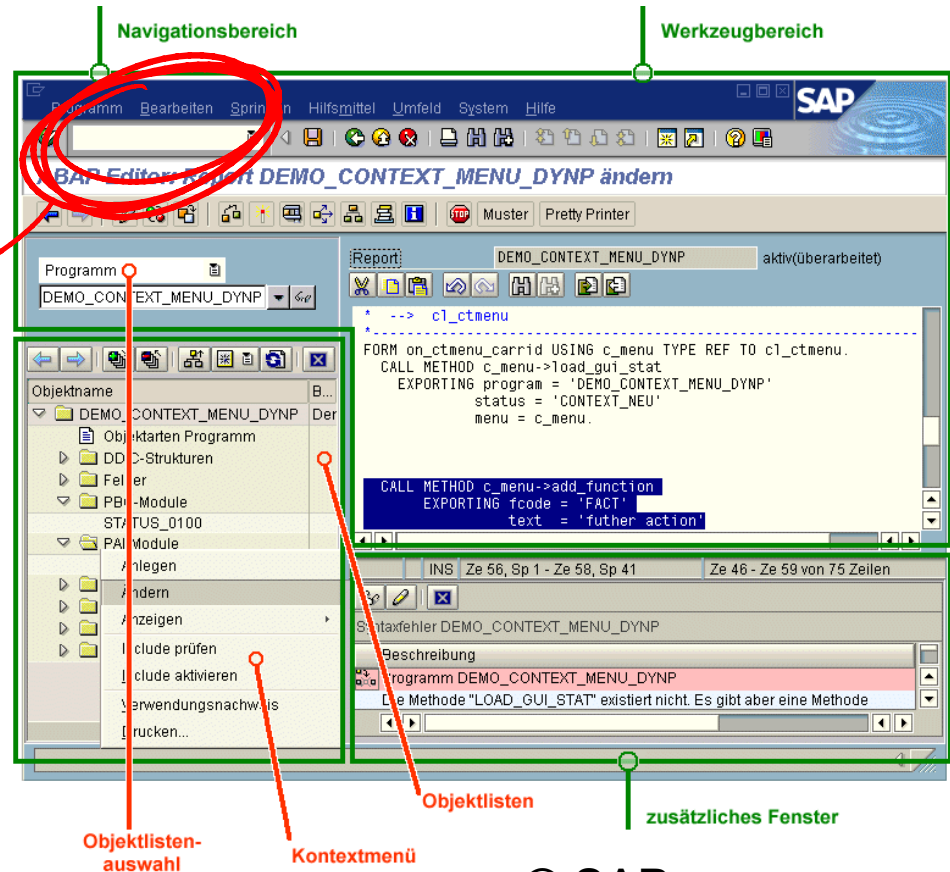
Navigationsbereich

Werkzeugbereich

Programm Bearbeiten Springen Hilfsmittel Umfeld System Hilfe

SAP

ABAP Editor: Report DEMO_CONTEXT_MENU_DYNP ändern

Muster Pretty Printer

Programm

DEMO_CONTEXT_MENU_DYNP

Report DEMO_CONTEXT_MENU_DYNP aktiv(überarbeitet)

*  -->  cl_ctmenu
*---------------------------------------------------------------

FORM on_ctmenu_carrid USING c_menu TYPE REF TO cl_ctmenu.
  CALL METHOD c_menu->load_gui_stat
    EXPORTING program = 'DEMO_CONTEXT_MENU_DYNP'
              status = 'CONTEXT_NEU'
              menu = c_menu.

  CALL METHOD c_menu->add_function
      EXPORTING fcode = 'FACT'
                text  = 'futher action'

| Objektname | B... |
|---|---|
| DEMO_CONTEXT_MENU_DYNP | Der |
| Objektarten Programm | |
| DDIC-Strukturen | |
| Felder | |
| PBO-Module | |
| STATUS_0100 | |
| PAI-Module | |

Anlegen
Ändern
Anzeigen
Include prüfen
Include aktivieren
Verwendungsnachweis
Drucken...

INS Ze 56, Sp 1 - Ze 58, Sp 41 Ze 46 - Ze 59 von 75 Zeilen

Syntaxfehler DEMO_CONTEXT_MENU_DYNP

Beschreibung
Programm DEMO_CONTEXT_MENU_DYNP
Die Methode "LOAD_GUI_STAT" existiert nicht. Es gibt aber eine Methode

Objektlisten

zusätzliches Fenster

Objektlisten-auswahl

Kontextmenü

© SAP